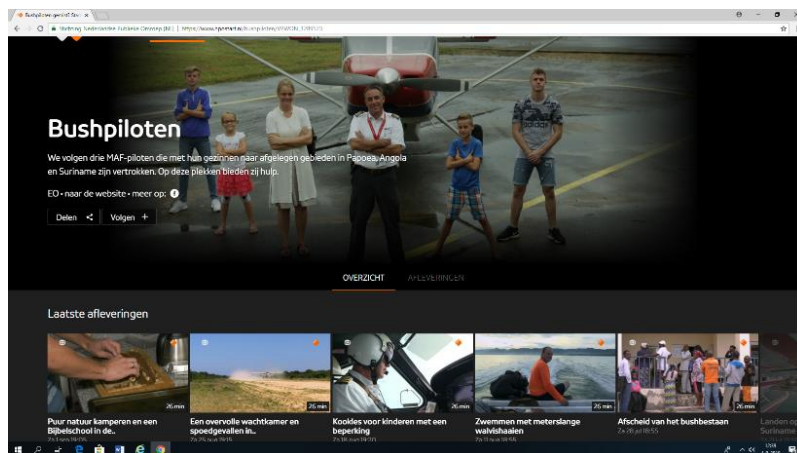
Bushpiloten

We volgen drie MAF-piloten die met hun gezinnen naar afgelegen gebieden in Papoea, Angola en Suriname zijn vertrokken. Op deze plekken bieden zij hulp.

EO • naar de website • meer op:

Delen

Volgen +

OVERZICHT

AFLEVERINGEN

Laatste afleveringen

26 min

Puur natuur kamperen en een Bijbelschool in de..

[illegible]

26 min

Een overvolle wachtkamer en speedgevallen in..

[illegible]

26 min

Kookles voor kinderen met een beperking

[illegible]

26 min

Zwemmen met meterslange walvishaaien

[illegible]

26 min

Afscheid van het bushbestaan

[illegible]

Landen o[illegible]